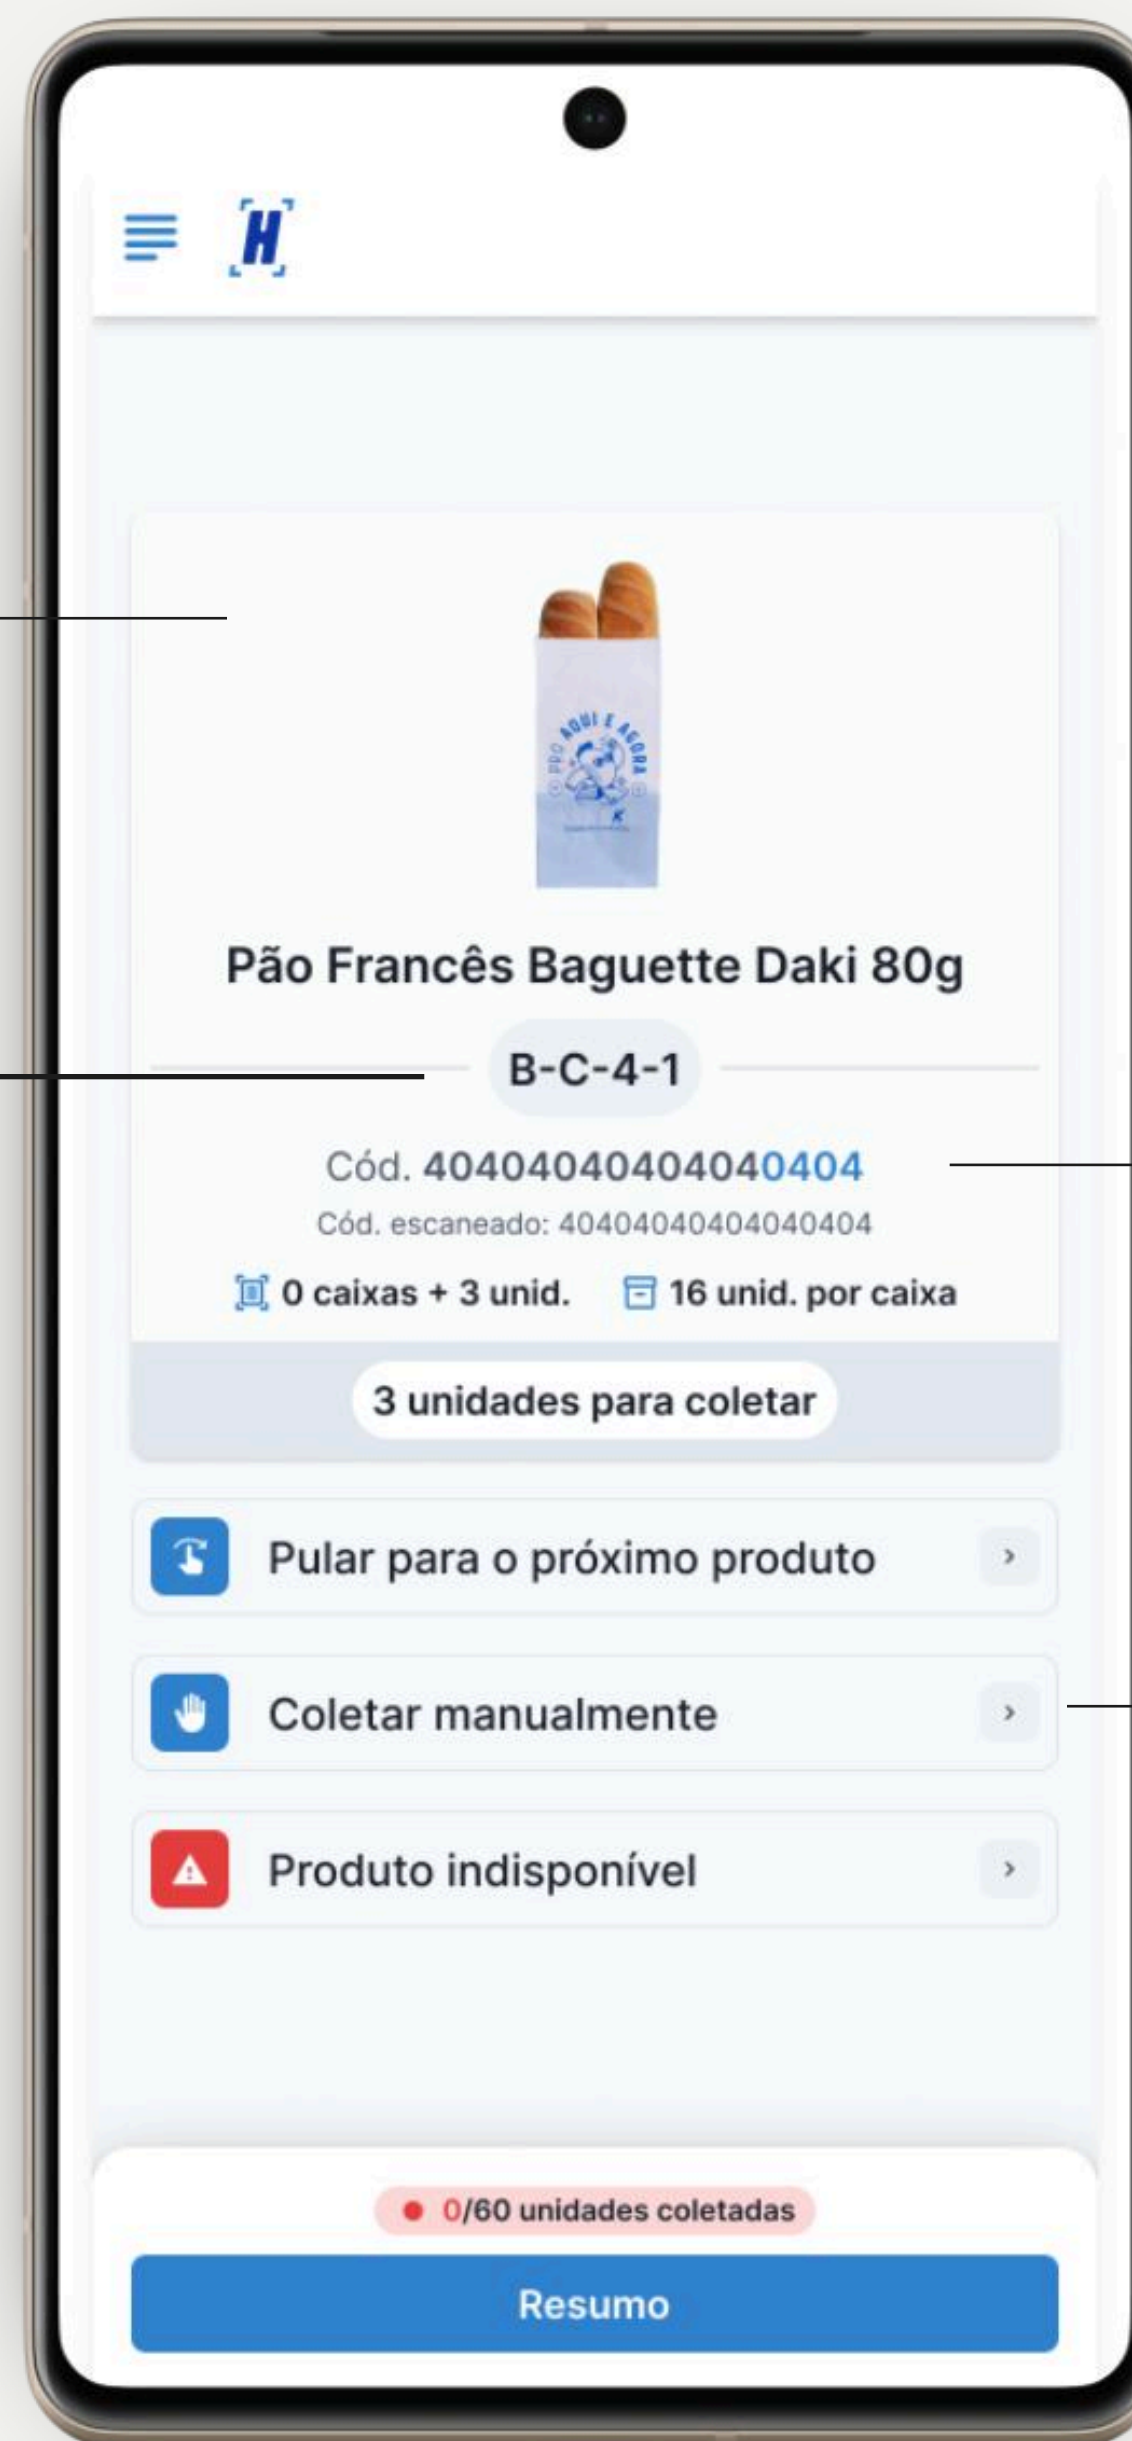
H

PÃO AQUI E AGORA

Pão Francês Baguette Daki 80g

B-C-4-1

Cód. 40404040404040404

Cód. escaneado: 40404040404040404

0 caixas + 3 unid.

16 unid. por caixa

3 unidades para coletar

Pular para o próximo produto

Coletar manualmente

Produto indisponível

0/60 unidades coletadas

Resumo